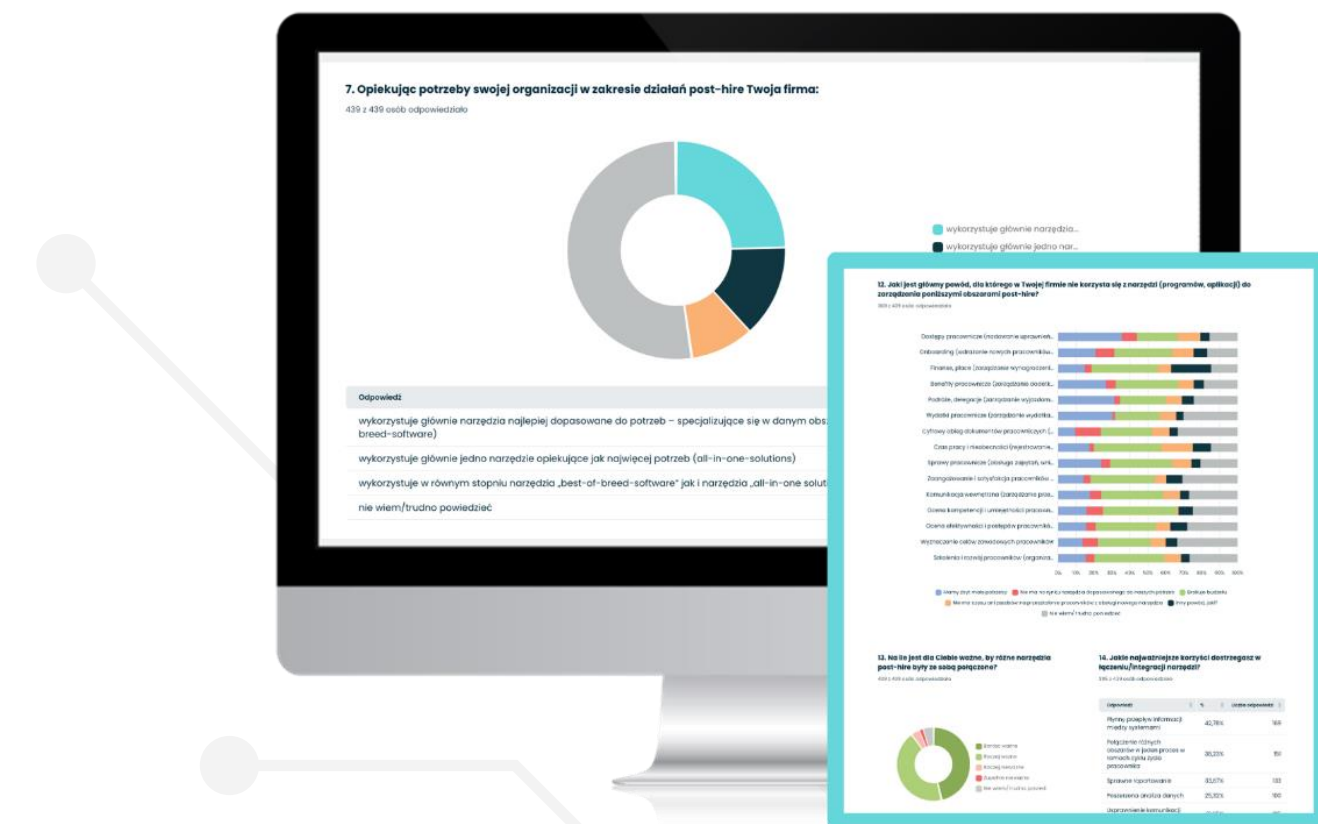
7. Opiekując potrzeby swojej organizacji w zakresie działań post-hire Twoja firma:

439 z 439 osób odpowiedziało

wykorzystuje głównie narzędzia...

wykorzystuje głównie jedno nar...

| Odpowiedź |
|---|
| wykorzystuje głównie narzędzia najlepiej dopasowane do potrzeb – specjalizujące się w danym obs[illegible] breed-software) |
| wykorzystuje głównie jedno narzędzie opiekujące jak najwięcej potrzeb (all-in-one-solutions) |
| wykorzystuje w równym stopniu narzędzia „best-of-breed-software" jak i narzędzia „all-in-one solut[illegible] |
| nie wiem/trudno powiedzieć |

12. Jaki jest główny powód, dla którego w Twojej firmie nie korzysta się z narzędzi (programów, aplikacji) do zarządzania poniższymi obszarami post-hire?

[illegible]

Dostępy pracownicze (nadawanie uprawnień...
Onboarding (wdrażanie nowych pracowników...
Finanse, płace (zarządzanie wynagrodzeni...
Benefity pracownicze (zarządzanie dosteb...
Podróże, delegacje (zarządzanie wyjazdami...
Wydatki pracownicze (zarządzanie wydatka...
Cyfrowy obieg dokumentów pracowniczych (...
Czas pracy i nieobecności (rejestrowanie...
Sprawy pracownicze (obsługa zapytań, unk...
Zaangażowanie i satysfakcja pracowników ...
Komunikacja wewnętrzna (zarządzanie pros...
Ocena kompetencji i umiejętności pracown...
Ocena efektywności i postępów pracownika...
Wyznaczanie celów zawodowych pracowników
Szkolenia i rozwój pracowników (organizo...

0% 10% 20% 30% 40% 50% 60% 70% 80% 90% 100%

Mamy zbyt mało potrzeby · Nie ma na rynku narzędzia dopasowanego do naszych potrzeb · Brak jest budżetu · Mamy czasu ani zasobów na przeszkolenie pracowników z obsługi nowego narzędzia · Inny powód, jaki? · Nie wiem/ trudno powiedzieć

13. Na ile jest dla Ciebie ważne, by różne narzędzia post-hire były ze sobą połączone?

439 z 439 osób odpowiedziało

Bardzo ważne
Raczej ważne
Raczej nieważne
Zupełnie nieważne
Nie wiem/ trudno powiedzieć

14. Jakie najważniejsze korzyści dostrzegasz w łączeniu/integracji narzędzi?

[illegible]

| Odpowiedź | % | Liczba odpowiedzi |
|---|---|---|
| Płynny przepływ informacji między systemami | 42,76% | 168 |
| Połączenie różnych obszarów w jeden proces w ramach cyklu życia pracownika | 38,23% | 151 |
| Sprawne raportowanie | 33,67% | 133 |
| Przejrzysta analiza danych | 25,32% | 100 |
| Usprawnienie komunikacji | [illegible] | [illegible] |